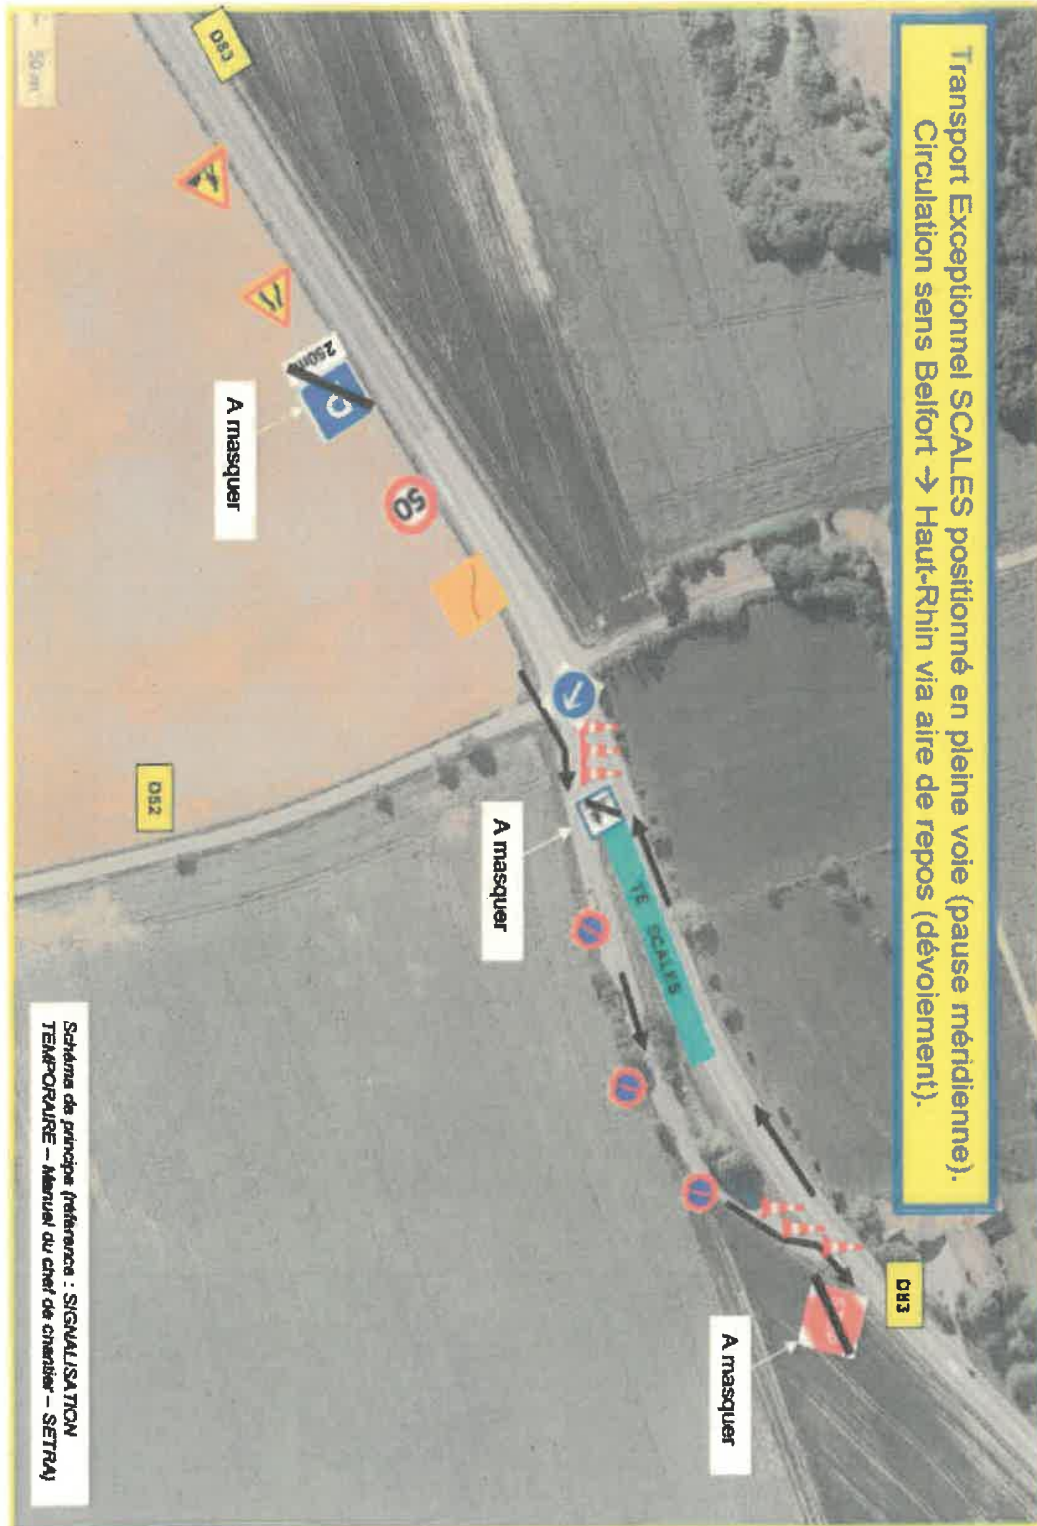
Transport Exceptionnel SCALES positionné en pleine voie (pause méridienne).
Circulation sens Belfort → Haut-Rhin via aire de repos (dévoiement).

D83

250m

A masquer

50

D52

A masquer

TE SCALES

D83

A masquer

Schéma de principe (référence : SIGNALISATION TEMPORAIRE – Manuel du chef de chantier – SETRA)

50 m